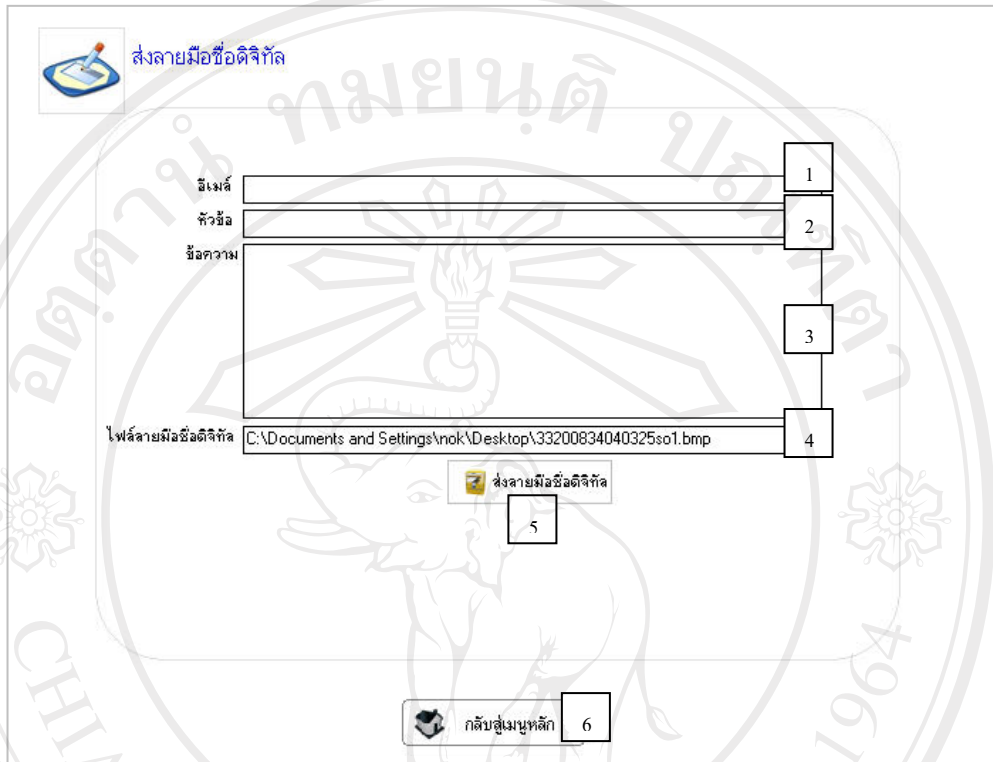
ส่งลายมือชื่อดิจิทัล

อีเมล์

1

หัวข้อ

2

ข้อความ

3

ไฟล์ลายมือชื่อดิจิทัล C:\Documents and Settings\nok\Desktop\33200834040325so1.bmp

4

ส่งลายมือชื่อดิจิทัล

5

กลับสู่เมนูหลัก

6

ทมยนติ
CHI 1964